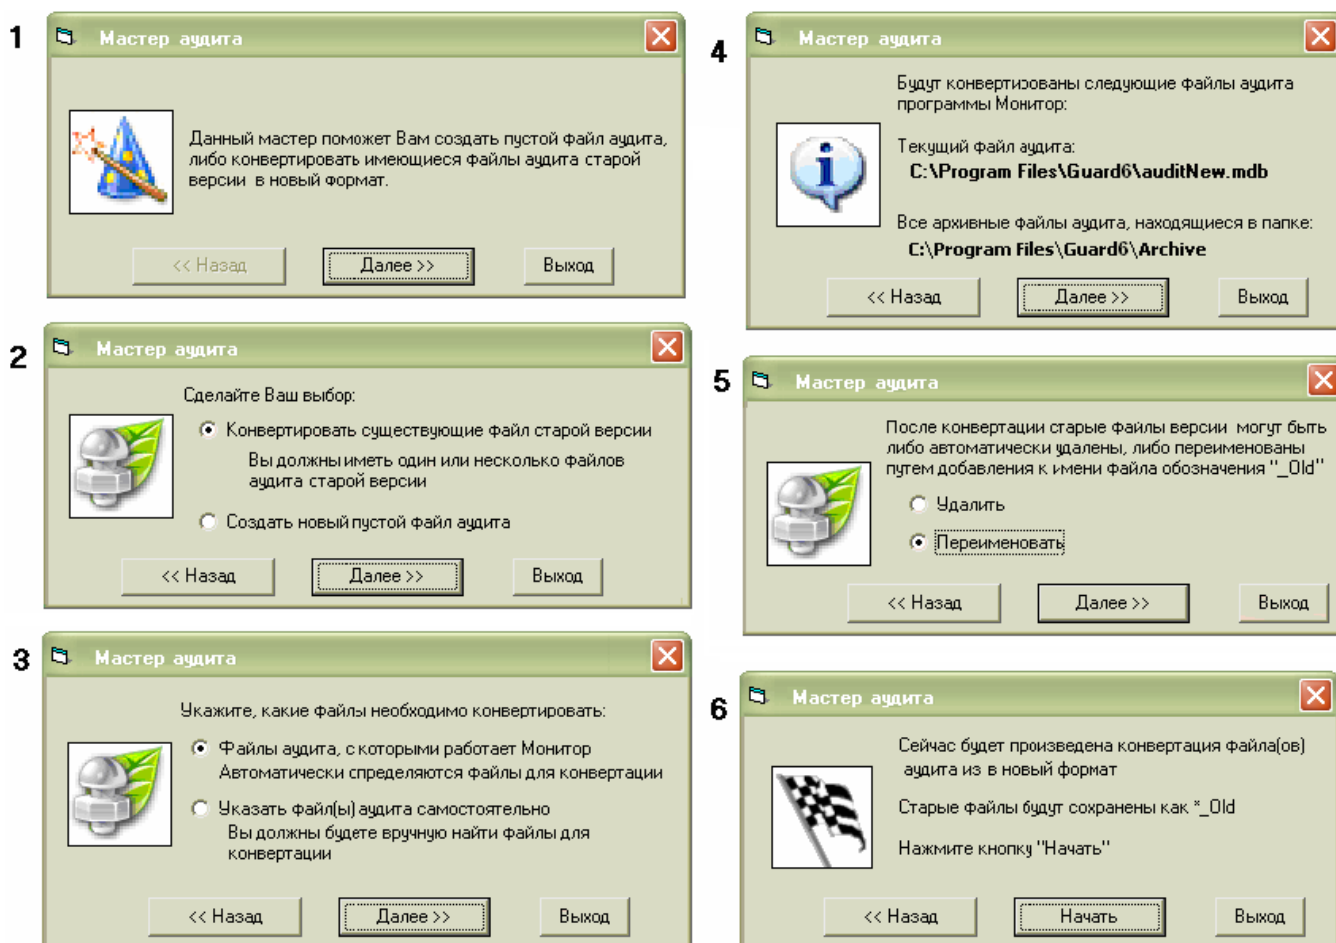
1

Мастер аудита

Данный мастер поможет Вам создать пустой файл аудита, либо конвертировать имеющиеся файлы аудита старой версии в новый формат.

<< Назад | Далее >> | Выход

2

Мастер аудита

Сделайте Ваш выбор:

Конвертировать существующие файл старой версии

Вы должны иметь один или несколько файлов аудита старой версии

Создать новый пустой файл аудита

<< Назад | Далее >> | Выход

3

Мастер аудита

Укажите, какие файлы необходимо конвертировать:

Файлы аудита, с которыми работает Монитор

Автоматически определяются файлы для конвертации

Указать файл(ы) аудита самостоятельно

Вы должны будете вручную найти файлы для конвертации

<< Назад | Далее >> | Выход

4

Мастер аудита

Будут конвертизованы следующие файлы аудита программы Монитор:

Текущий файл аудита:

C:\Program Files\Guard6\auditNew.mdb

Все архивные файлы аудита, находящиеся в папке:

C:\Program Files\Guard6\Archive

<< Назад | Далее >> | Выход

5

Мастер аудита

После конвертации старые файлы версии могут быть либо автоматически удалены, либо переименованы путем добавления к имени файла обозначения "_Old"

Удалить

Переименовать

<< Назад | Далее >> | Выход

6

Мастер аудита

Сейчас будет произведена конвертация файла(ов) аудита из в новый формат

Старые файлы будут сохранены как *_Old

Нажмите кнопку "Начать"

<< Назад | Начать | Выход